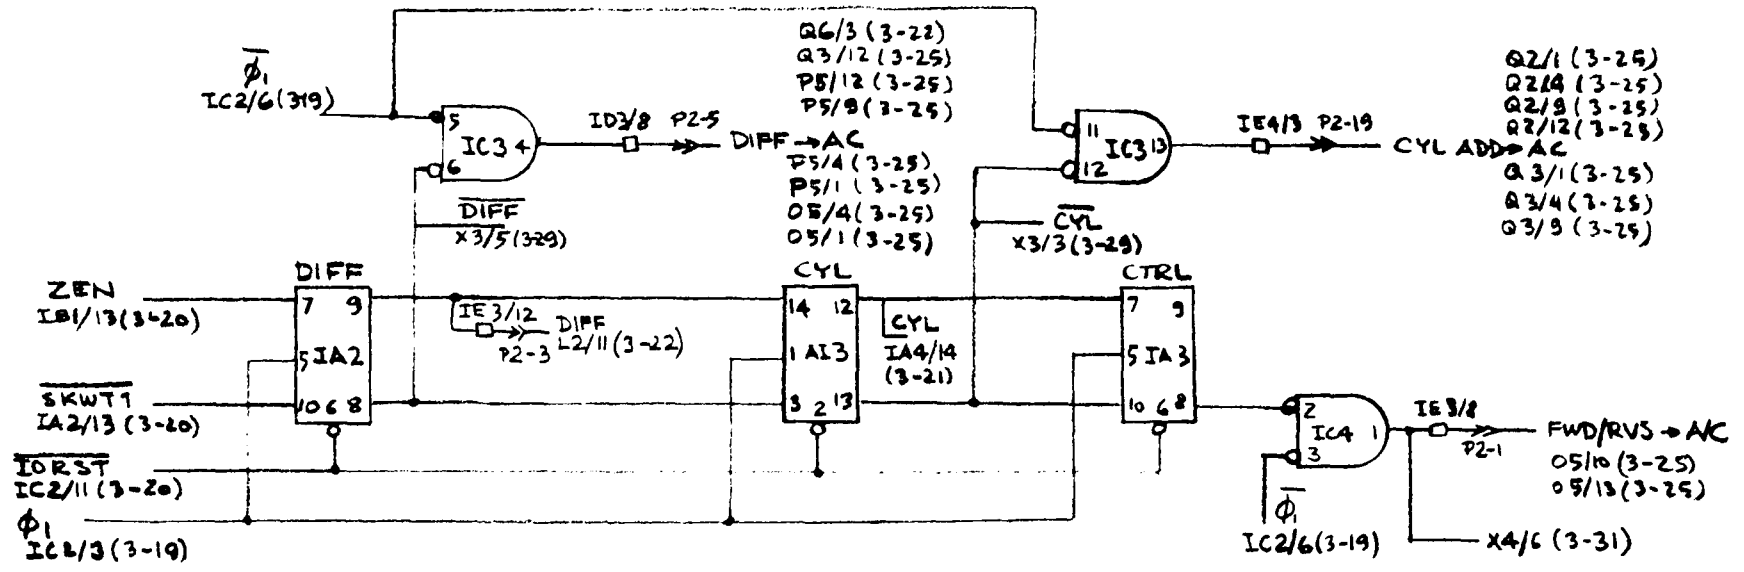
$\overline{\phi_1}$
IC2/6(319)

5
6
IC3 4
ID3/8 P2-5
DIFF → AC

Q6/3 (3-22)
Q3/12 (3-25)
P5/12 (3-25)
P5/9 (3-25)
P5/4 (3-25)
P5/1 (3-25)
O5/4 (3-25)
O5/1 (3-25)

$\overline{DIFF}$
X3/5(329)

11
12
IC3 13
IE4/13 P2-19
CYL ADD → AC

$\overline{CYL}$
X3/3 (3-29)

Q2/1 (3-25)
Q2/4 (3-25)
Q2/9 (3-25)
Q2/12 (3-25)
Q3/1 (3-25)
Q3/4 (3-25)
Q3/9 (3-25)

DIFF
ZEN
IB1/13 (3-20)
7 9
5 IA2
10 6 8

IE 3/12
P2-3
DIFF
L2/11 (3-22)

CYL
14 12
1 AI3
3 2 13

CYL
IA4/14
(3-21)

CTRL
7 9
5 IA 3
10 6 8

$\overline{SKWT1}$
IA2/13 (3-20)

$\overline{IORST}$
IC2/11 (3-20)

$\phi_1$
IC2/3 (3-19)

2
3
IC4 1
IE 3/8
P2-1
FWD/RVS → A/C
O5/10 (3-25)
O5/13 (3-25)

$\overline{\phi_1}$
IC2/6(3-19)

X4/6 (3-31)